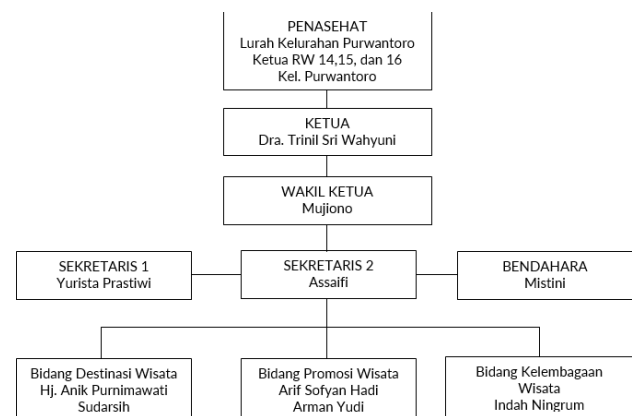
PENASEHAT
Lurah Kelurahan Purwantoro
Ketua RW 14,15, dan 16
Kel. Purwantoro

KETUA
Dra. Trinil Sri Wahyuni

WAKIL KETUA
Mujiono

SEKRETARIS 1
Yurista Prastiwi

SEKRETARIS 2
Assaifi

BENDAHARA
Mistini

Bidang Destinasi Wisata
Hj. Anik Purnimawati
Sudarsih

Bidang Promosi Wisata
Arif Sofyan Hadi
Arman Yudi

Bidang Kelembagaan
Wisata
Indah Ningrum